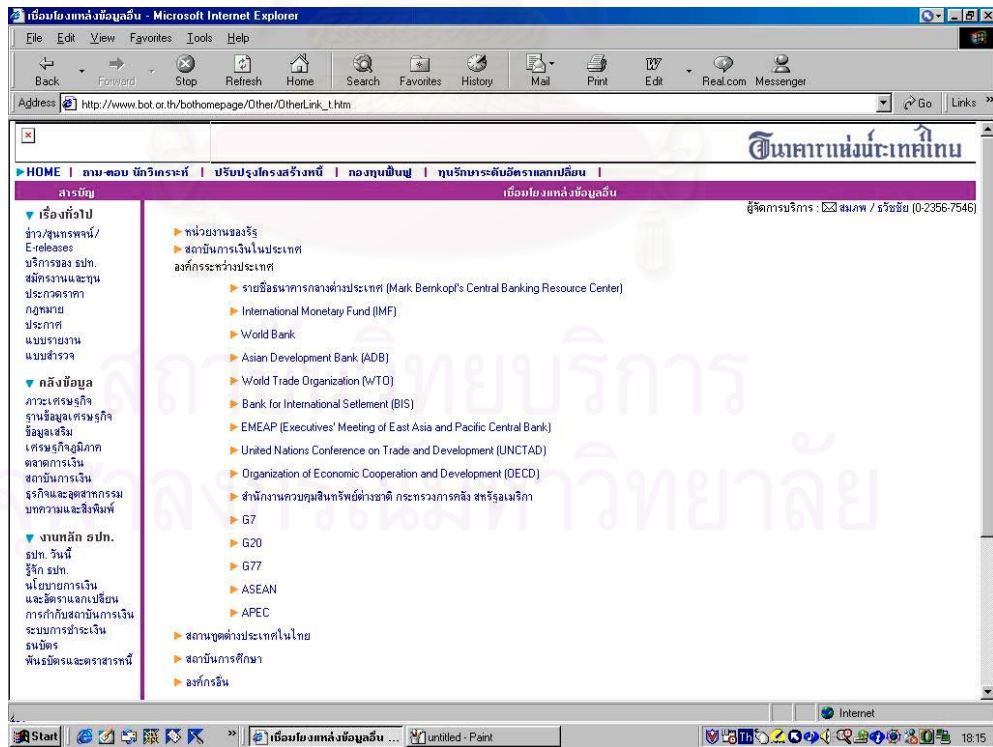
เชื่อมโยงแหล่งข้อมูลอื่น - Microsoft Internet Explorer

File Edit View Favorites Tools Help

Back Forward Stop Refresh Home Search Favorites History Mail Print Edit Real.com Messenger

Address http://www.bot.or.th/bothomepage/Other/OtherLink_t.htm Go Links

ธนาคารแห่งประเทศไทย

HOME | ถาม-ตอบ นักวิเคราะห์ | ปรับปรุงโครงสร้างหนี้ | กองทุนฟื้นฟู | ทุนรักษาระดับอัตราแลกเปลี่ยน |

สารบัญ

เชื่อมโยงแหล่งข้อมูลอื่น

ผู้จัดการบริการ : สมภพ / ธวัชชัย (0-2356-7546)

เรื่องทั่วไป
ข่าว/ธนพจน์/
E-releases
บริการของ ธปท.
สมัครงานและทุน
ประกวดราคา
กฎหมาย
ประกาศ
แบบรายงาน
แบบสำรวจ

คลังข้อมูล
ภาวะเศรษฐกิจ
ฐานข้อมูลเศรษฐกิจ
ข้อมูลเสริม
เศรษฐกิจภูมิภาค
ตลาดการเงิน
สถาบันการเงิน
ธุรกิจและอุตสาหกรรม
บทความและสิ่งพิมพ์

งานหลัก ธปท.
ธปท. วันนี้
รู้จัก ธปท.
นโยบายการเงิน และอัตราแลกเปลี่ยน
การกำกับสถาบันการเงิน
ระบบการชำระเงิน
ธนบัตร
พันธบัตรและตราสารหนี้

หน่วยงานของรัฐ
สถาบันการเงินในประเทศ
องค์กรระหว่างประเทศ
รายชื่อธนาคารกลางต่างประเทศ (Mark Bernkopf's Central Banking Resource Center)
International Monetary Fund (IMF)
World Bank
Asian Development Bank (ADB)
World Trade Organization (WTO)
Bank for International Setlement (BIS)
EMEAP (Executives' Meeting of East Asia and Pacific Central Bank)
United Nations Conference on Trade and Development (UNCTAD)
Organization of Economic Cooperation and Development (OECD)
สำนักงานควบคุมสินทรัพย์ต่างชาติ กระทรวงการคลัง สหรัฐอเมริกา
G7
G20
G77
ASEAN
APEC
สถานทูตต่างประเทศในไทย
สถาบันการศึกษา
องค์กรอื่น

สถาบันวิทยบริการ
จุฬาลงกรณ์มหาวิทยาลัย

Internet

Start | เชื่อมโยงแหล่งข้อมูลอื่น ... | untitled - Paint | 18:15